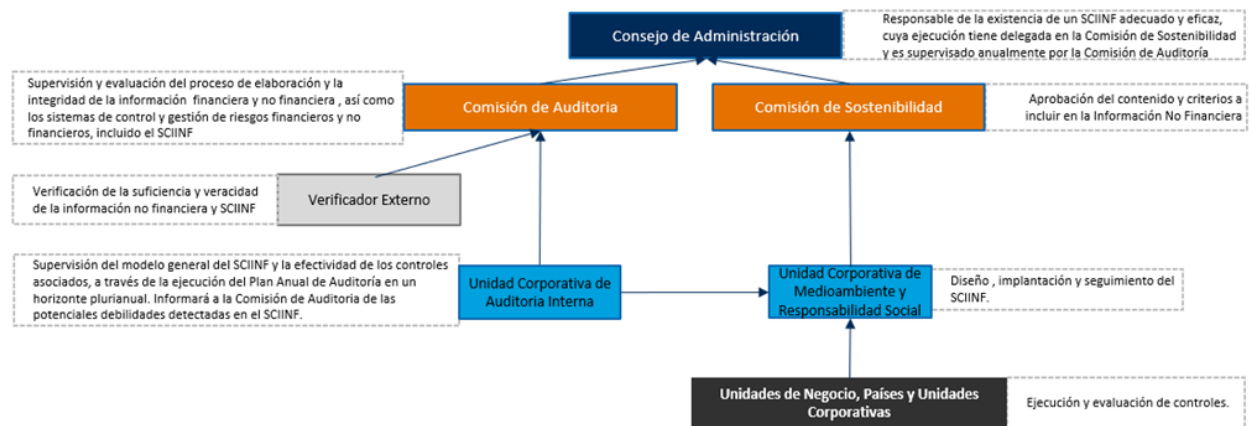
Consejo de Administración

Responsable de la existencia de un SCIINF adecuado y eficaz, cuya ejecución tiene delegada en la Comisión de Sostenibilidad y es supervisado anualmente por la Comisión de Auditoría

Supervisión y evaluación del proceso de elaboración y la integridad de la información financiera y no financiera , así como los sistemas de control y gestión de riesgos financieros y no financieros, incluido el SCIINF

Comisión de Auditoria

Comisión de Sostenibilidad

Aprobación del contenido y criterios a incluir en la Información No Financiera

Verificación de la suficiencia y veracidad de la información no financiera y SCIINF

Verificador Externo

Supervisión del modelo general del SCIINF y la efectividad de los controles asociados, a través de la ejecución del Plan Anual de Auditoría en un horizonte plurianual. Informará a la Comisión de Auditoria de las potenciales debilidades detectadas en el SCIINF.

Unidad Corporativa de Auditoria Interna

Unidad Corporativa de Medioambiente y Responsabilidad Social

Diseño , implantación y seguimiento del SCIINF.

Unidades de Negocio, Países y Unidades Corporativas

Ejecución y evaluación de controles.